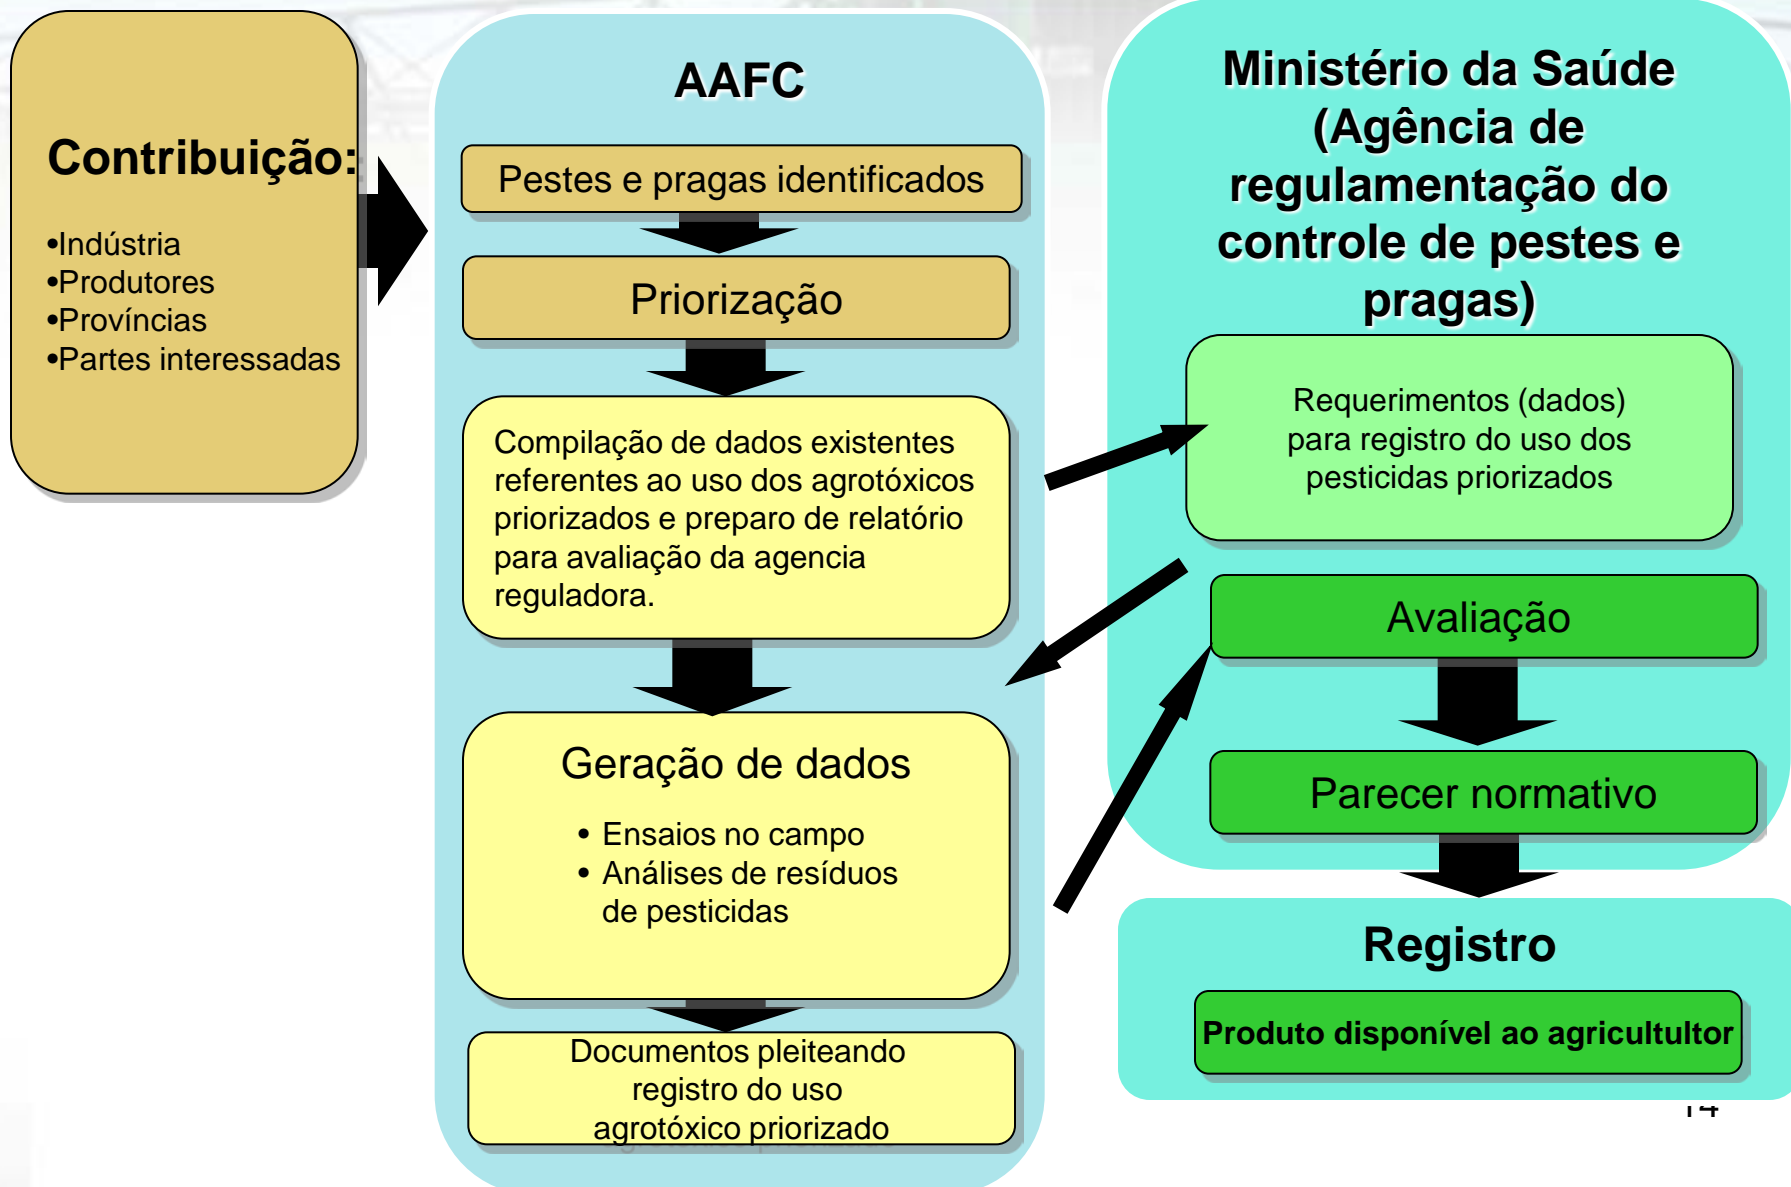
Contribuição:

•Indústria
•Produtores
•Províncias
•Partes interessadas

AAFC

Pestes e pragas identificados

Priorização

Compilação de dados existentes referentes ao uso dos agrotóxicos priorizados e preparo de relatório para avaliação da agencia reguladora.

Geração de dados

• Ensaios no campo
• Análises de resíduos de pesticidas

Documentos pleiteando registro do uso agrotóxico priorizado

Ministério da Saúde (Agência de regulamentação do controle de pestes e pragas)

Requerimentos (dados) para registro do uso dos pesticidas priorizados

Avaliação

Parecer normativo

Registro

Produto disponível ao agricultultor

14